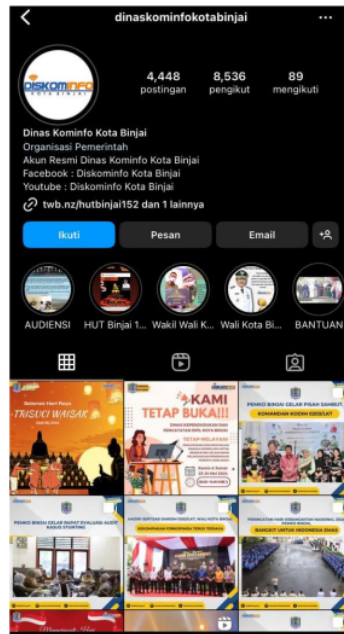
dinaskominfokotabinjai

DISKOMINFO
KOTA BINJAI

4,448
postingan

8,536
pengikut

89
mengikuti

Dinas Kominfo Kota Binjai
Organisasi Pemerintah
Akun Resmi Dinas Kominfo Kota Binjai
Facebook : Diskominfo Kota Binjai
Youtube : Diskominfo Kota Binjai
twb.nz/hutbinjai152 dan 1 lainnya

Ikuti
Pesan
Email

AUDIENSI
HUT Binjai 1...
Wakil Wali K...
Wali Kota Bi...
BANTUAN

Selamat Hari Raya
TRISUCI WAISAK

KAMI TETAP BUKA!!

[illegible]
KOMANDAN KODIM 0203/LKT

PEMKO BINJAI GELAR RAPAT EVALUASI AUDIT KASUS STUNTING

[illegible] WALI KOTA BINJAI

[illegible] NASIONAL 2024
BANGKIT UNTUK INDONESIA EMAS